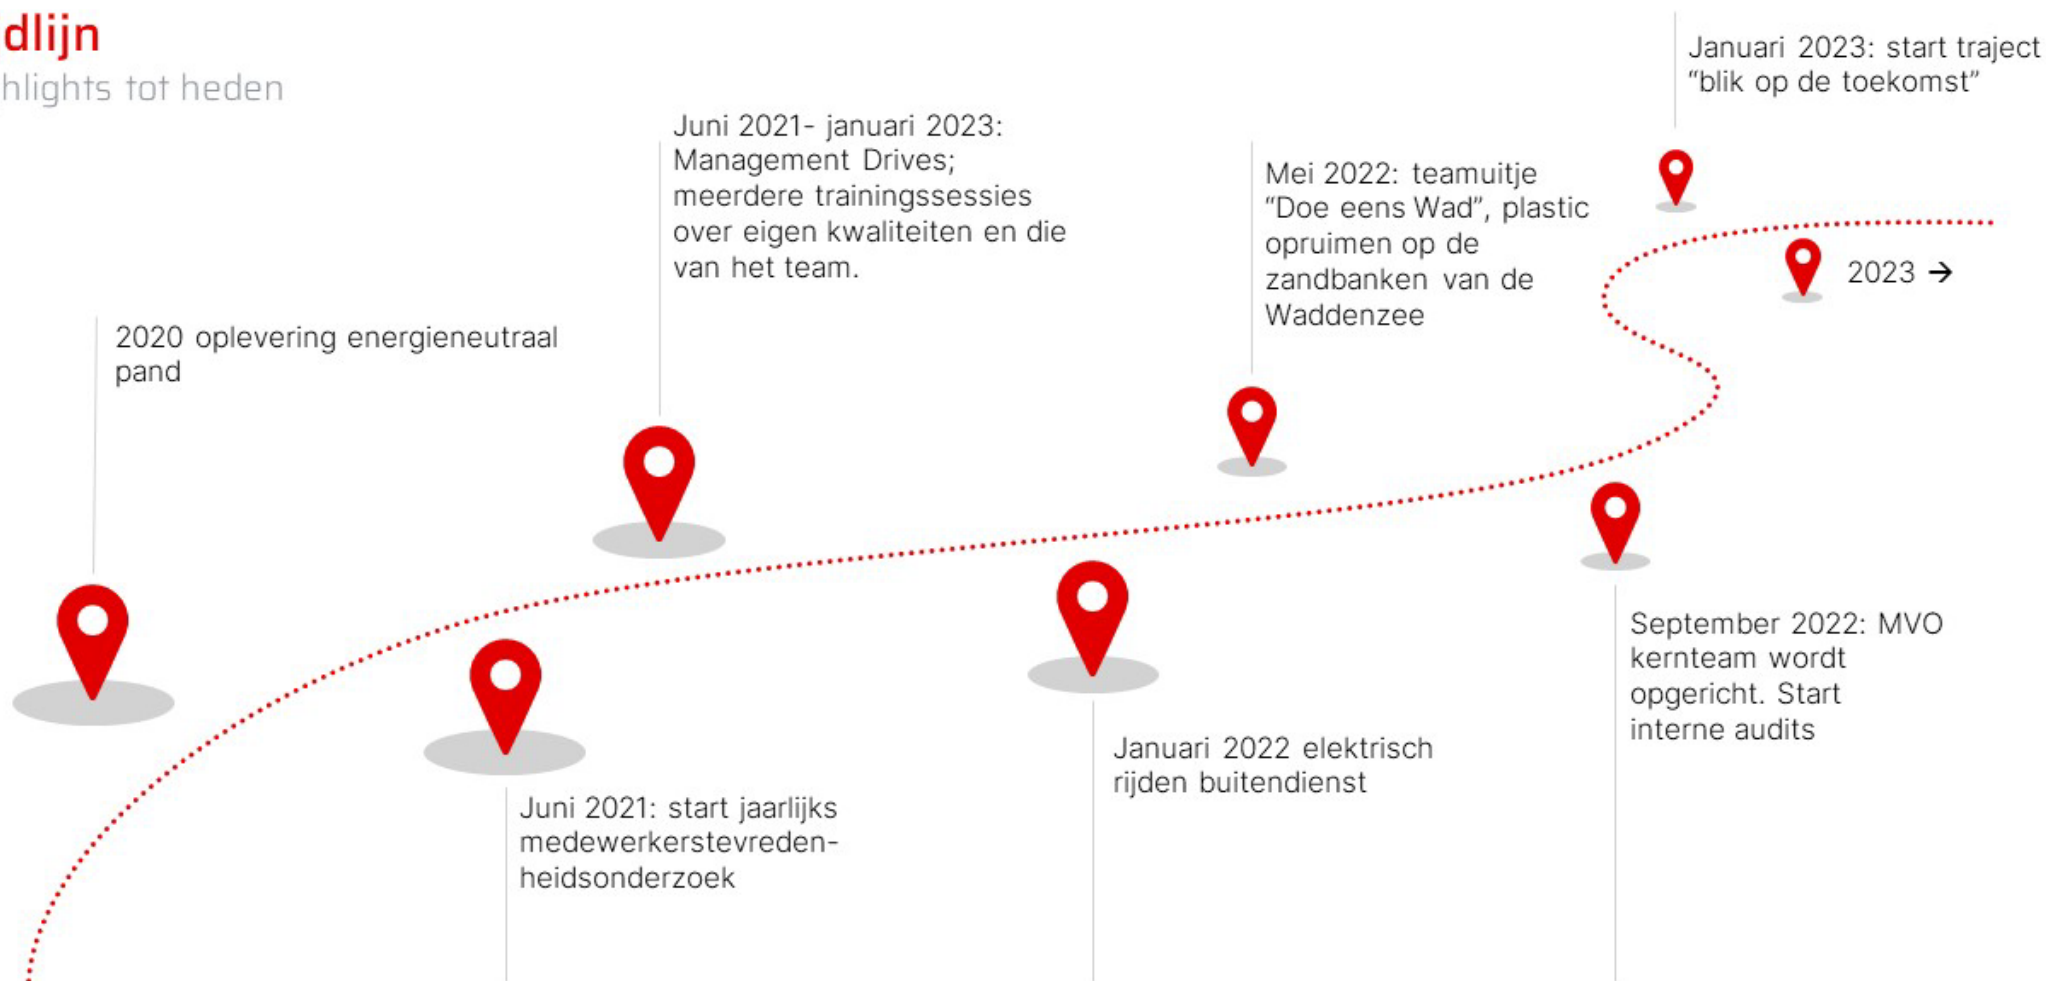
dlijn
hlights tot heden

Januari 2023: start traject "blik op de toekomst"

Juni 2021- januari 2023: Management Drives; meerdere trainingssessies over eigen kwaliteiten en die van het team.

Mei 2022: teamuitje "Doe eens Wad", plastic opruimen op de zandbanken van de Waddenzee

2023 →

2020 oplevering energieneutraal pand

September 2022: MVO kernteam wordt opgericht. Start interne audits

Januari 2022 elektrisch rijden buitendienst

Juni 2021: start jaarlijks medewerkerstevredenheidsonderzoek